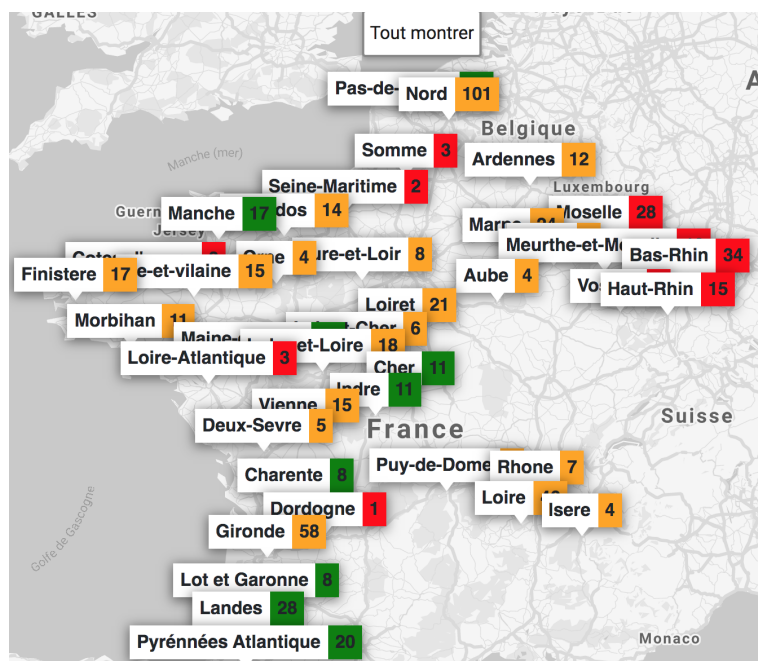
GALLES
Tout montrer
Pas-de-
Nord 101
Belgique
Somme 3
Ardennes 12
Manche (mer)
Seine-Maritime 2
Luxembourg
Guern
Manche 17
dos 14
Marne 24
Moselle 28
Jersey
Cote
Orne 4
ure-et-Loir 8
Meurthe-et-M
Bas-Rhin 34
Finistere 17
e-et-vilaine 15
Aube 4
Vo
Haut-Rhin 15
Loiret 21
Morbihan 11
Cher 6
Maine
et-Loire 18
Loire-Atlantique 3
Cher 11
Indre 11
Vienne 15
Suisse
Deux-Sevre 5
France
Puy-de-Dome
Rhone 7
Charente 8
Loire
Isere 4
Dordogne 1
Golfe de Gascogne
Gironde 58
Lot et Garonne 8
Landes 28
Monaco
Pyrénnées Atlantique 20